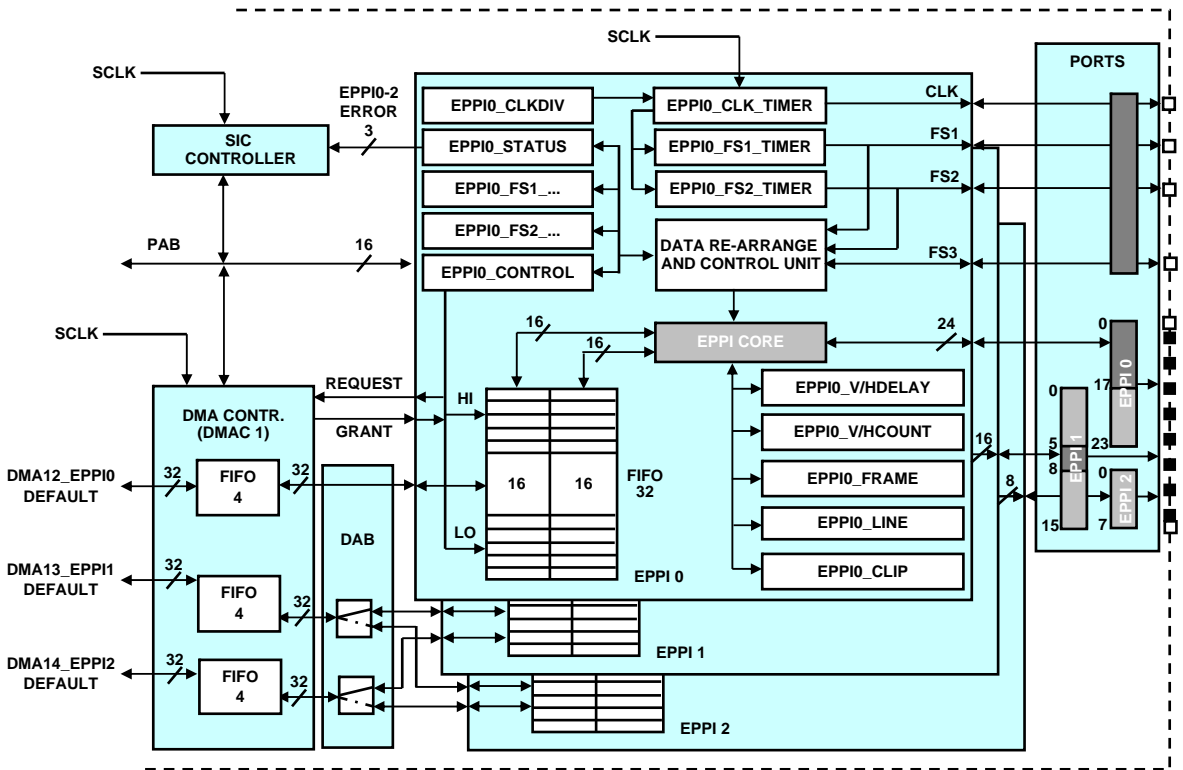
SCLK
SCLK
EPPI0-2 ERROR
3
SIC CONTROLLER
PAB
16
SCLK
DMA CONTR. (DMAC 1)
REQUEST
GRANT
DMA12_EPPI0 DEFAULT
32
FIFO 4
32
DMA13_EPPI1 DEFAULT
32
FIFO 4
32
DMA14_EPPI2 DEFAULT
32
FIFO 4
32
DAB
EPPI0_CLKDIV
EPPI0_STATUS
EPPI0_FS1_...
EPPI0_FS2_...
EPPI0_CONTROL
EPPI0_CLK_TIMER
EPPI0_FS1_TIMER
EPPI0_FS2_TIMER
DATA RE-ARRANGE AND CONTROL UNIT
CLK
FS1
FS2
FS3
16
16
EPPI CORE
24
HI
16
16
FIFO 32
LO
EPPI 0
EPPI0_V/HDELAY
EPPI0_V/HCOUNT
EPPI0_FRAME
EPPI0_LINE
EPPI0_CLIP
16
8
EPPI 1
EPPI 2
PORTS
0
17
EPPI 0
0
5
8
15
EPPI 1
23
0
7
EPPI 2